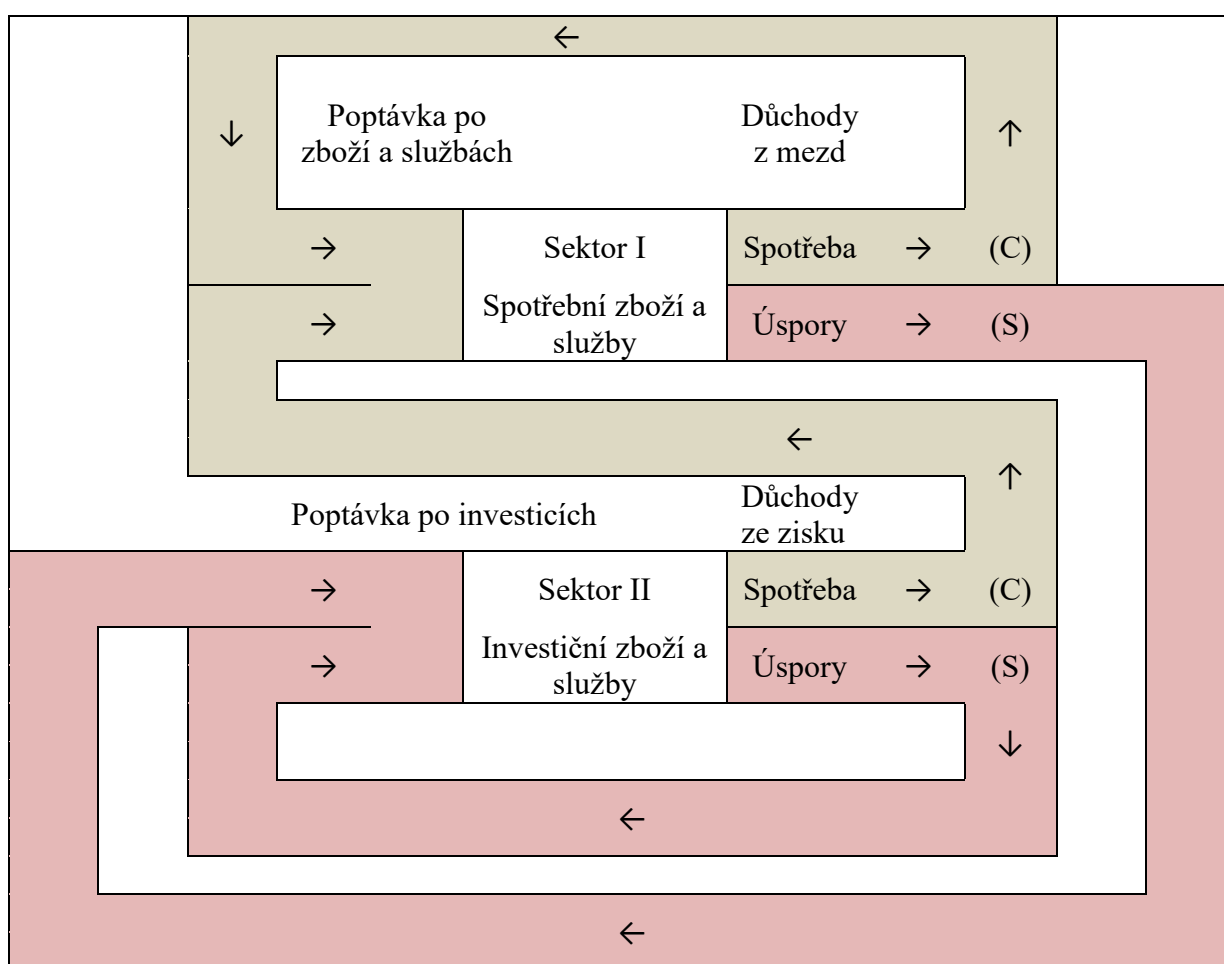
←

↓ Poptávka po zboží a službách

Důchody z mezd ↑

→ Sektor I Spotřeba → (C)

→ Spotřební zboží a služby Úspory → (S)

←

↑

Poptávka po investicích

Důchody ze zisku

→ Sektor II Spotřeba → (C)

→ Investiční zboží a služby Úspory → (S)

↓

←

←